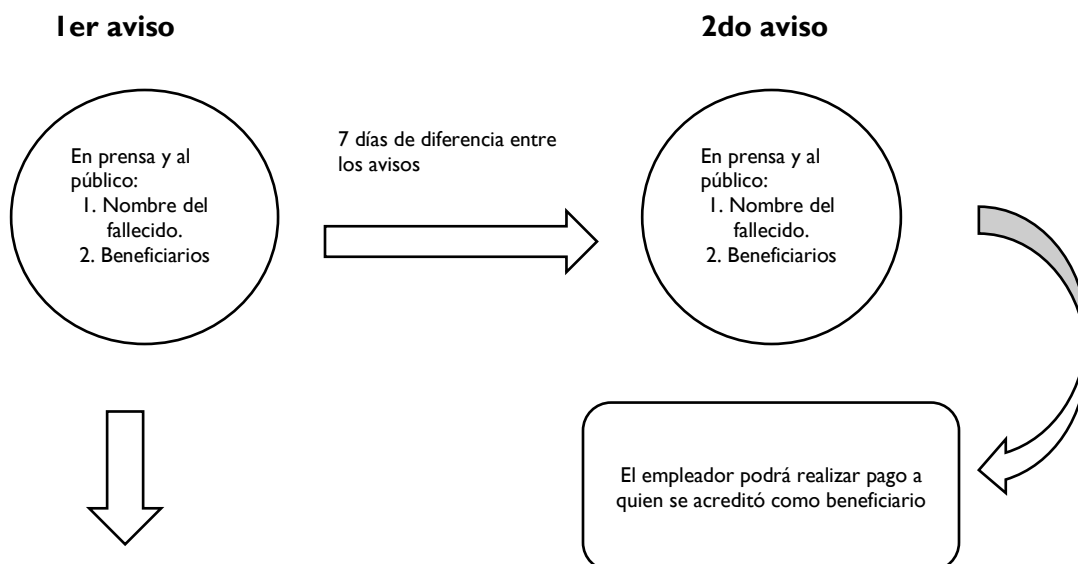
1er aviso

2do aviso

En prensa y al público:
1. Nombre del fallecido.
2. Beneficiarios

7 días de diferencia entre los avisos

En prensa y al público:
1. Nombre del fallecido.
2. Beneficiarios

El empleador podrá realizar pago a quien se acreditó como beneficiario